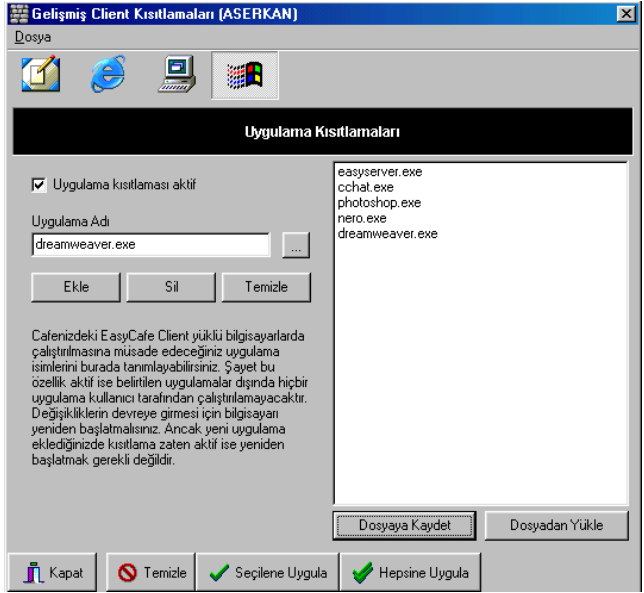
Gelişmiş Client Kısıtlamaları (ASERKAN)

Dosya

Uygulama Kısıtlamaları

Uygulama kısıtlaması aktif

Uygulama Adı

dreamweaver.exe

...

Ekle

Sil

Temizle

Cafenizdeki EasyCafe Client yüklü bilgisayarlarda çalıştırılmasına müsade edeceğiniz uygulama isimlerini burada tanımlayabilirsiniz. Şayet bu özellik aktif ise belirtilen uygulamalar dışında hiçbir uygulama kullanıcı tarafından çalıştırılamayacaktır. Değişikliklerin devreye girmesi için bilgisayarı yeniden başlatmalısınız. Ancak yeni uygulama eklediğinizde kısıtlama zaten aktif ise yeniden başlatmak gerekli değildir.

easyserver.exe
cchat.exe
photoshop.exe
nero.exe
dreamweaver.exe

Dosyaya Kaydet

Dosyadan Yükle

Kapat

Temizle

Seçilene Uygula

Hepsine Uygula